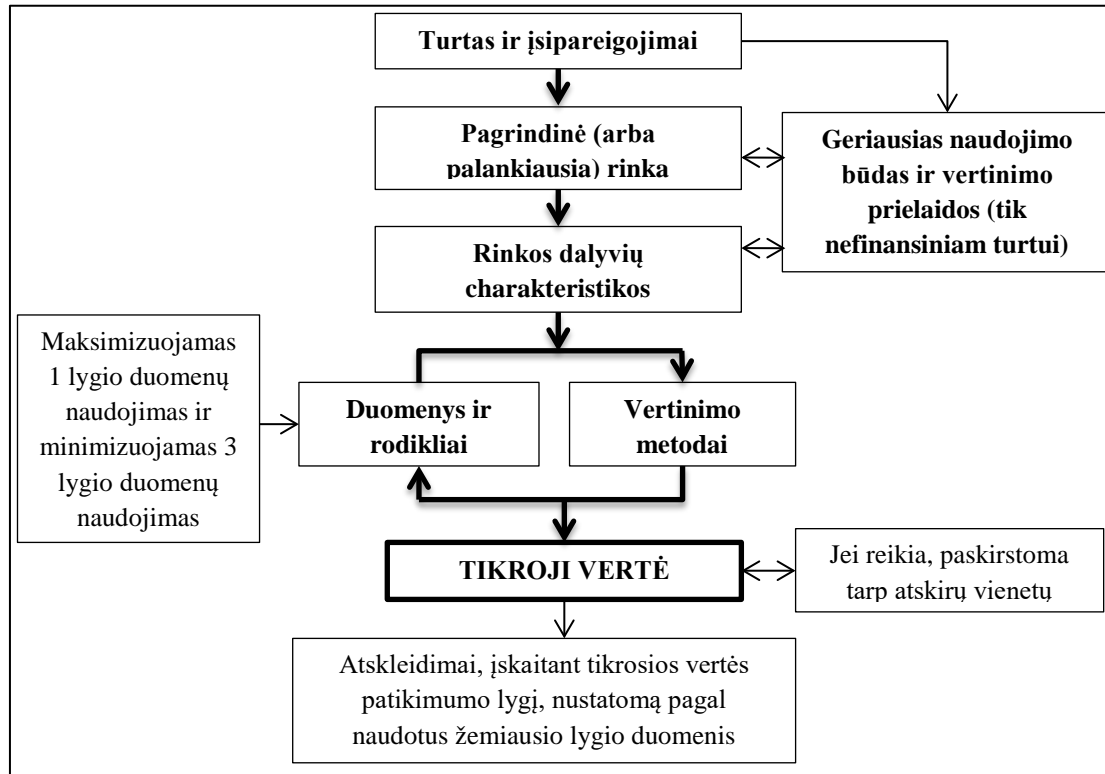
Turtas ir įsipareigojimai

Pagrindinė (arba palankiausia) rinka

Geriausias naudojimo būdas ir vertinimo prielaidos (tik nefinansiniam turtui)

Rinkos dalyvių charakteristikos

Maksimizuojamas 1 lygio duomenų naudojimas ir minimizuojamas 3 lygio duomenų naudojimas

Duomenys ir rodikliai

Vertinimo metodai

TIKROJI VERTĖ

Jei reikia, paskirstoma tarp atskirų vienetų

Atskleidimai, įskaitant tikrosios vertės patikimumo lygį, nustatomą pagal naudotus žemiausio lygio duomenis